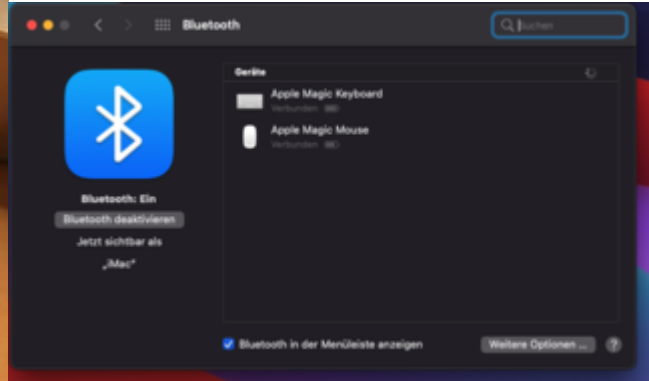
Bluetooth

Suchen

Bluetooth: Ein

Bluetooth deaktivieren

Jetzt sichtbar als

„iMac“

Geräte

Apple Magic Keyboard

Verbunden

Apple Magic Mouse

Verbunden

Bluetooth in der Menüleiste anzeigen

Weitere Optionen ...

?